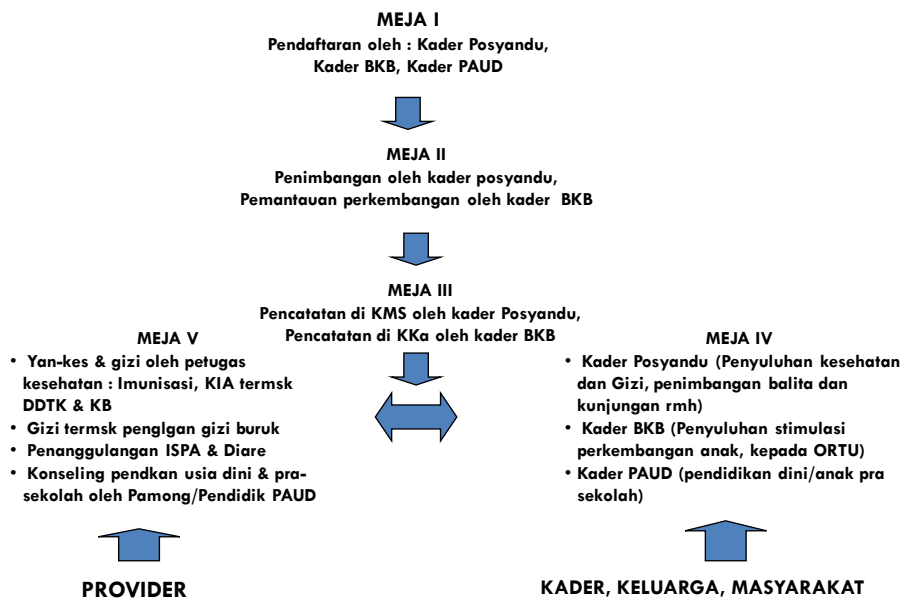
MEJA I
Pendaftaran oleh : Kader Posyandu, Kader BKB, Kader PAUD

MEJA II
Penimbangan oleh kader posyandu, Pemantauan perkembangan oleh kader BKB

MEJA III
Pencatatan di KMS oleh kader Posyandu, Pencatatan di KKa oleh kader BKB

MEJA V
• Yan-kes & gizi oleh petugas kesehatan : Imunisasi, KIA termsk DDTK & KB
• Gizi termsk penglgan gizi buruk
• Penanggulangan ISPA & Diare
• Konseling pendkan usia dini & pra-sekolah oleh Pamong/Pendidik PAUD

MEJA IV
• Kader Posyandu (Penyuluhan kesehatan dan Gizi, penimbangan balita dan kunjungan rmh)
• Kader BKB (Penyuluhan stimulasi perkembangan anak, kepada ORTU)
• Kader PAUD (pendidikan dini/anak pra sekolah)

PROVIDER

KADER, KELUARGA, MASYARAKAT